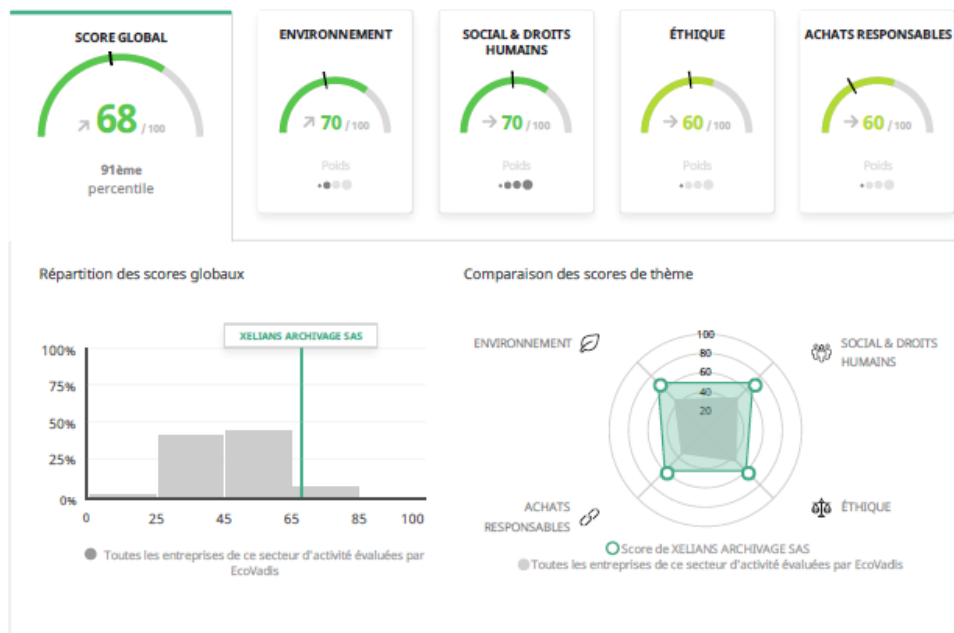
SCORE GLOBAL

68 / 100

91ème
percentile

ENVIRONNEMENT

70 / 100

Poids

SOCIAL & DROITS HUMAINS

70 / 100

Poids

ÉTHIQUE

60 / 100

Poids

ACHATS RESPONSABLES

60 / 100

Poids

Répartition des scores globaux

XELIANS ARCHIVAGE SAS

100%
75%
50%
25%
0%

0 25 45 65 85 100

Toutes les entreprises de ce secteur d'activité évaluées par EcoVadis

Comparaison des scores de thème

100
80
60
40
20

ENVIRONNEMENT

SOCIAL & DROITS HUMAINS

ACHATS RESPONSABLES

ÉTHIQUE

Score de XELIANS ARCHIVAGE SAS
Toutes les entreprises de ce secteur d'activité évaluées par EcoVadis